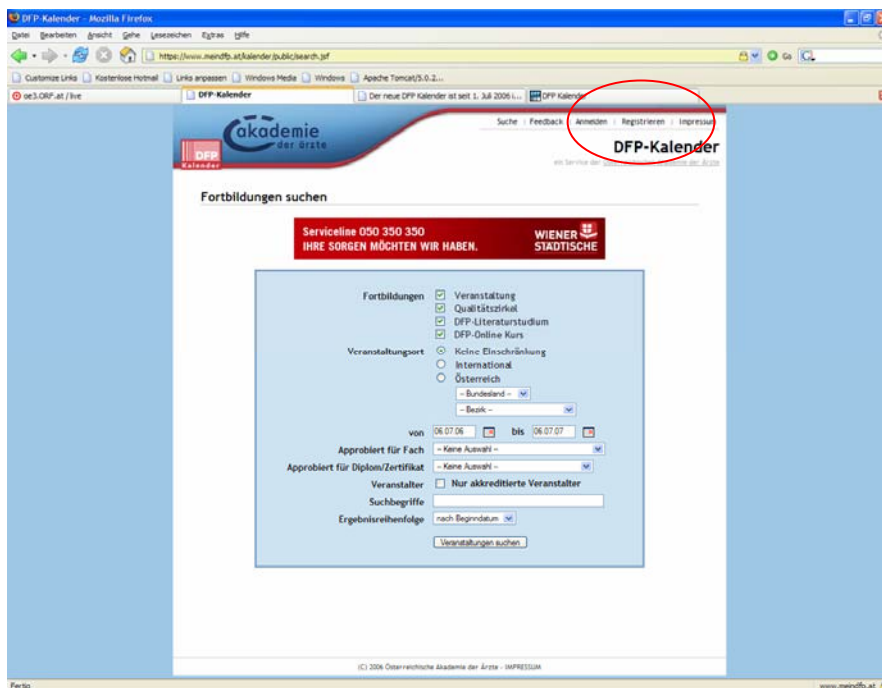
DFP-Kalender - Mozilla Firefox

Datei Bearbeiten Ansicht Gehe Lesezeichen Extras Hilfe

https://www.meindfp.at/kalender/public/search.jsf

Customize Links Kostenlose Hotmail Links anpassen Windows Media Windows Apache Tomcat/5.0.2...

oe3.ORF.at / live DFP-Kalender Der neue DFP Kalender ist seit 1. Juli 2006 i... DFP Kalender

akademie der ärzte

DFP Kalender

Suche | Feedback | Anmelden | Registrieren | Impressum

DFP-Kalender

ein Service der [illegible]

Fortbildungen suchen

Serviceline 050 350 350
IHRE SORGEN MÖCHTEN WIR HABEN.

WIENER STÄDTISCHE

Fortbildungen
Veranstaltung
Qualitätszirkel
DFP-Literaturstudium
DFP-Online Kurs

Veranstaltungsort
Keine Einschränkung
International
Österreich
-- Bundesland --
-- Bezirk --

von 06.07.06 bis 06.07.07

Approbiert für Fach -- Keine Auswahl --

Approbiert für Diplom/Zertifikat -- Keine Auswahl --

Veranstalter Nur akkreditierte Veranstalter

Suchbegriffe

Ergebnisreihenfolge nach Beginndatum

Veranstaltungen suchen

(C) 2006 Österreichische Akademie der Ärzte - IMPRESSUM

Fertig

www.meindfp.at